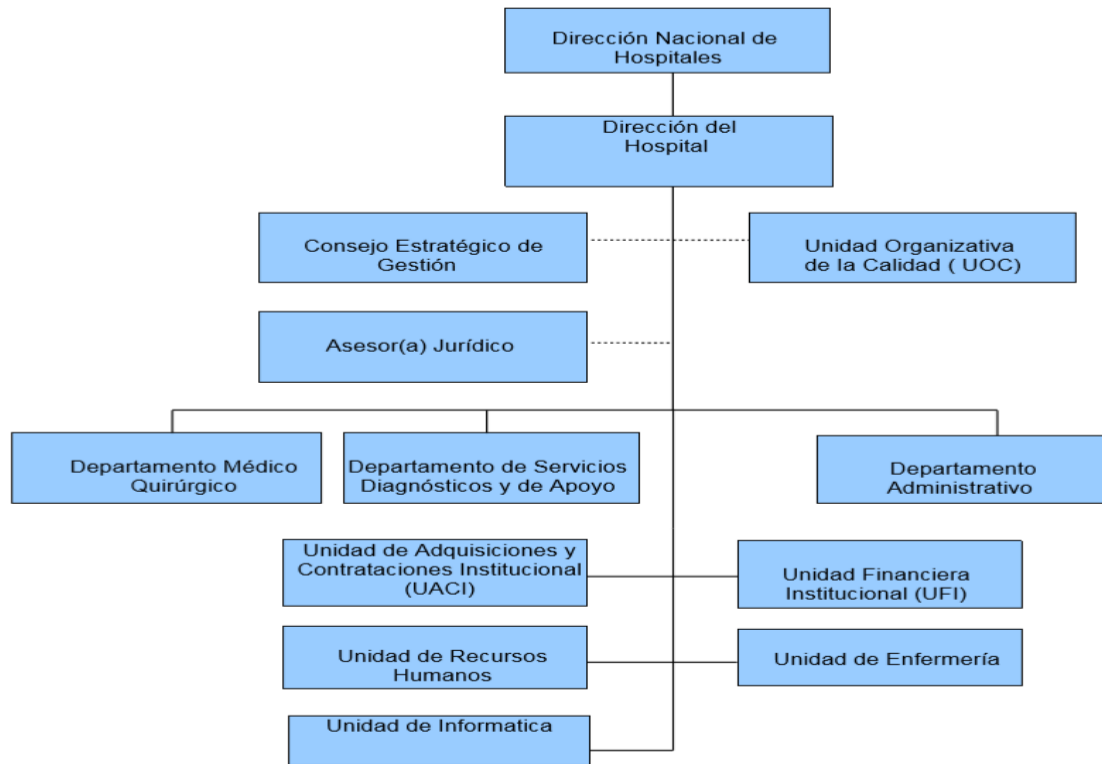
Dirección Nacional de Hospitales

Dirección del Hospital

Consejo Estratégico de Gestión

Unidad Organizativa de la Calidad ( UOC)

Asesor(a) Jurídico

Departamento Médico Quirúrgico

Departamento de Servicios Diagnósticos y de Apoyo

Departamento Administrativo

Unidad de Adquisiciones y Contrataciones Institucional (UACI)

Unidad Financiera Institucional (UFI)

Unidad de Recursos Humanos

Unidad de Enfermería

Unidad de Informatica